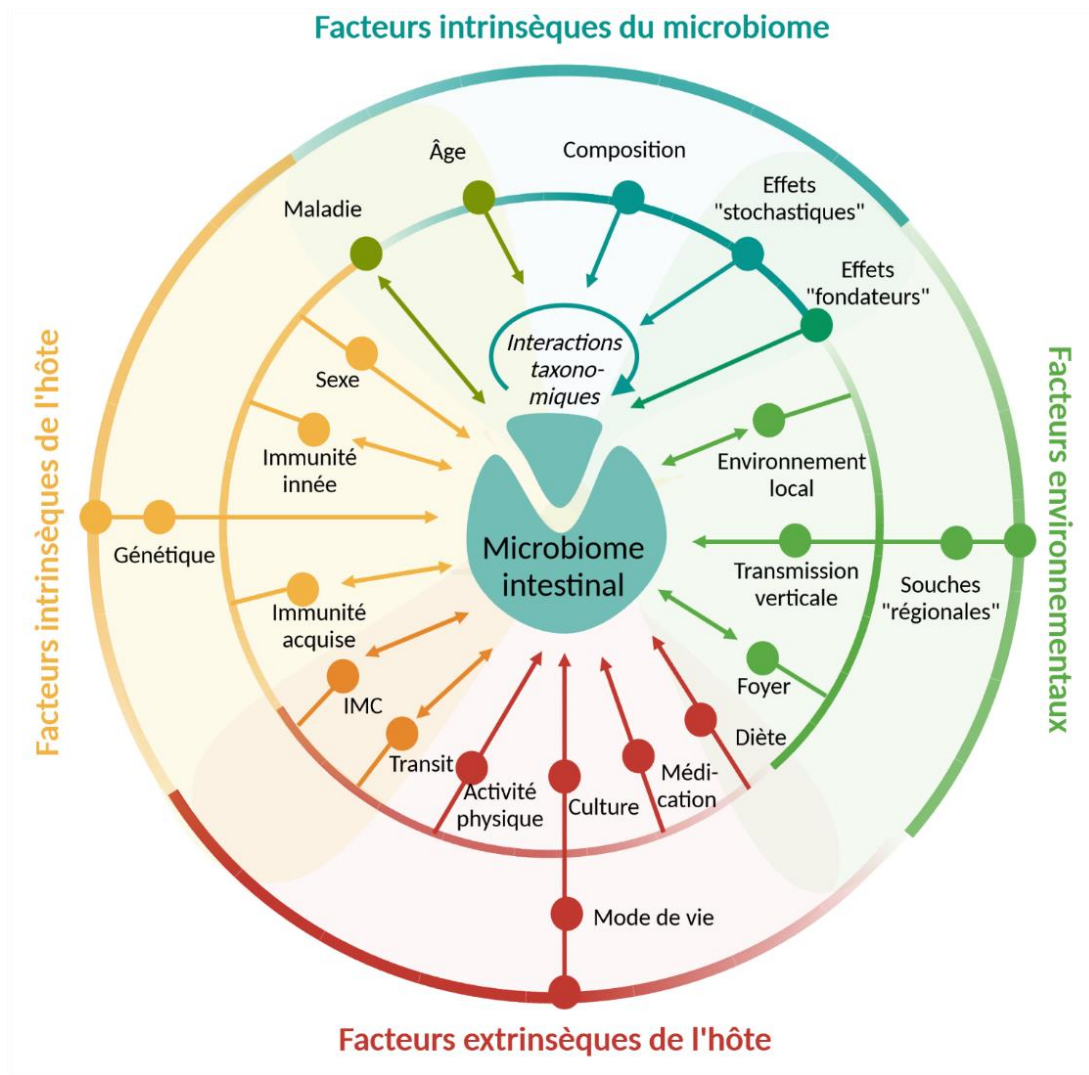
Facteurs intrinsèques du microbiome

Âge

Composition

Effets "stochastiques"

Maladie

Effets "fondateurs"

Interactions taxonomiques

Sexe

Immunité innée

Environnement local

Génétique

Microbiome intestinal

Transmission verticale

Souches "régionales"

Immunité acquise

IMC

Foyer

Transit

Activité physique

Culture

Médication

Diète

Mode de vie

Facteurs intrinsèques de l'hôte

Facteurs environnementaux

Facteurs extrinsèques de l'hôte